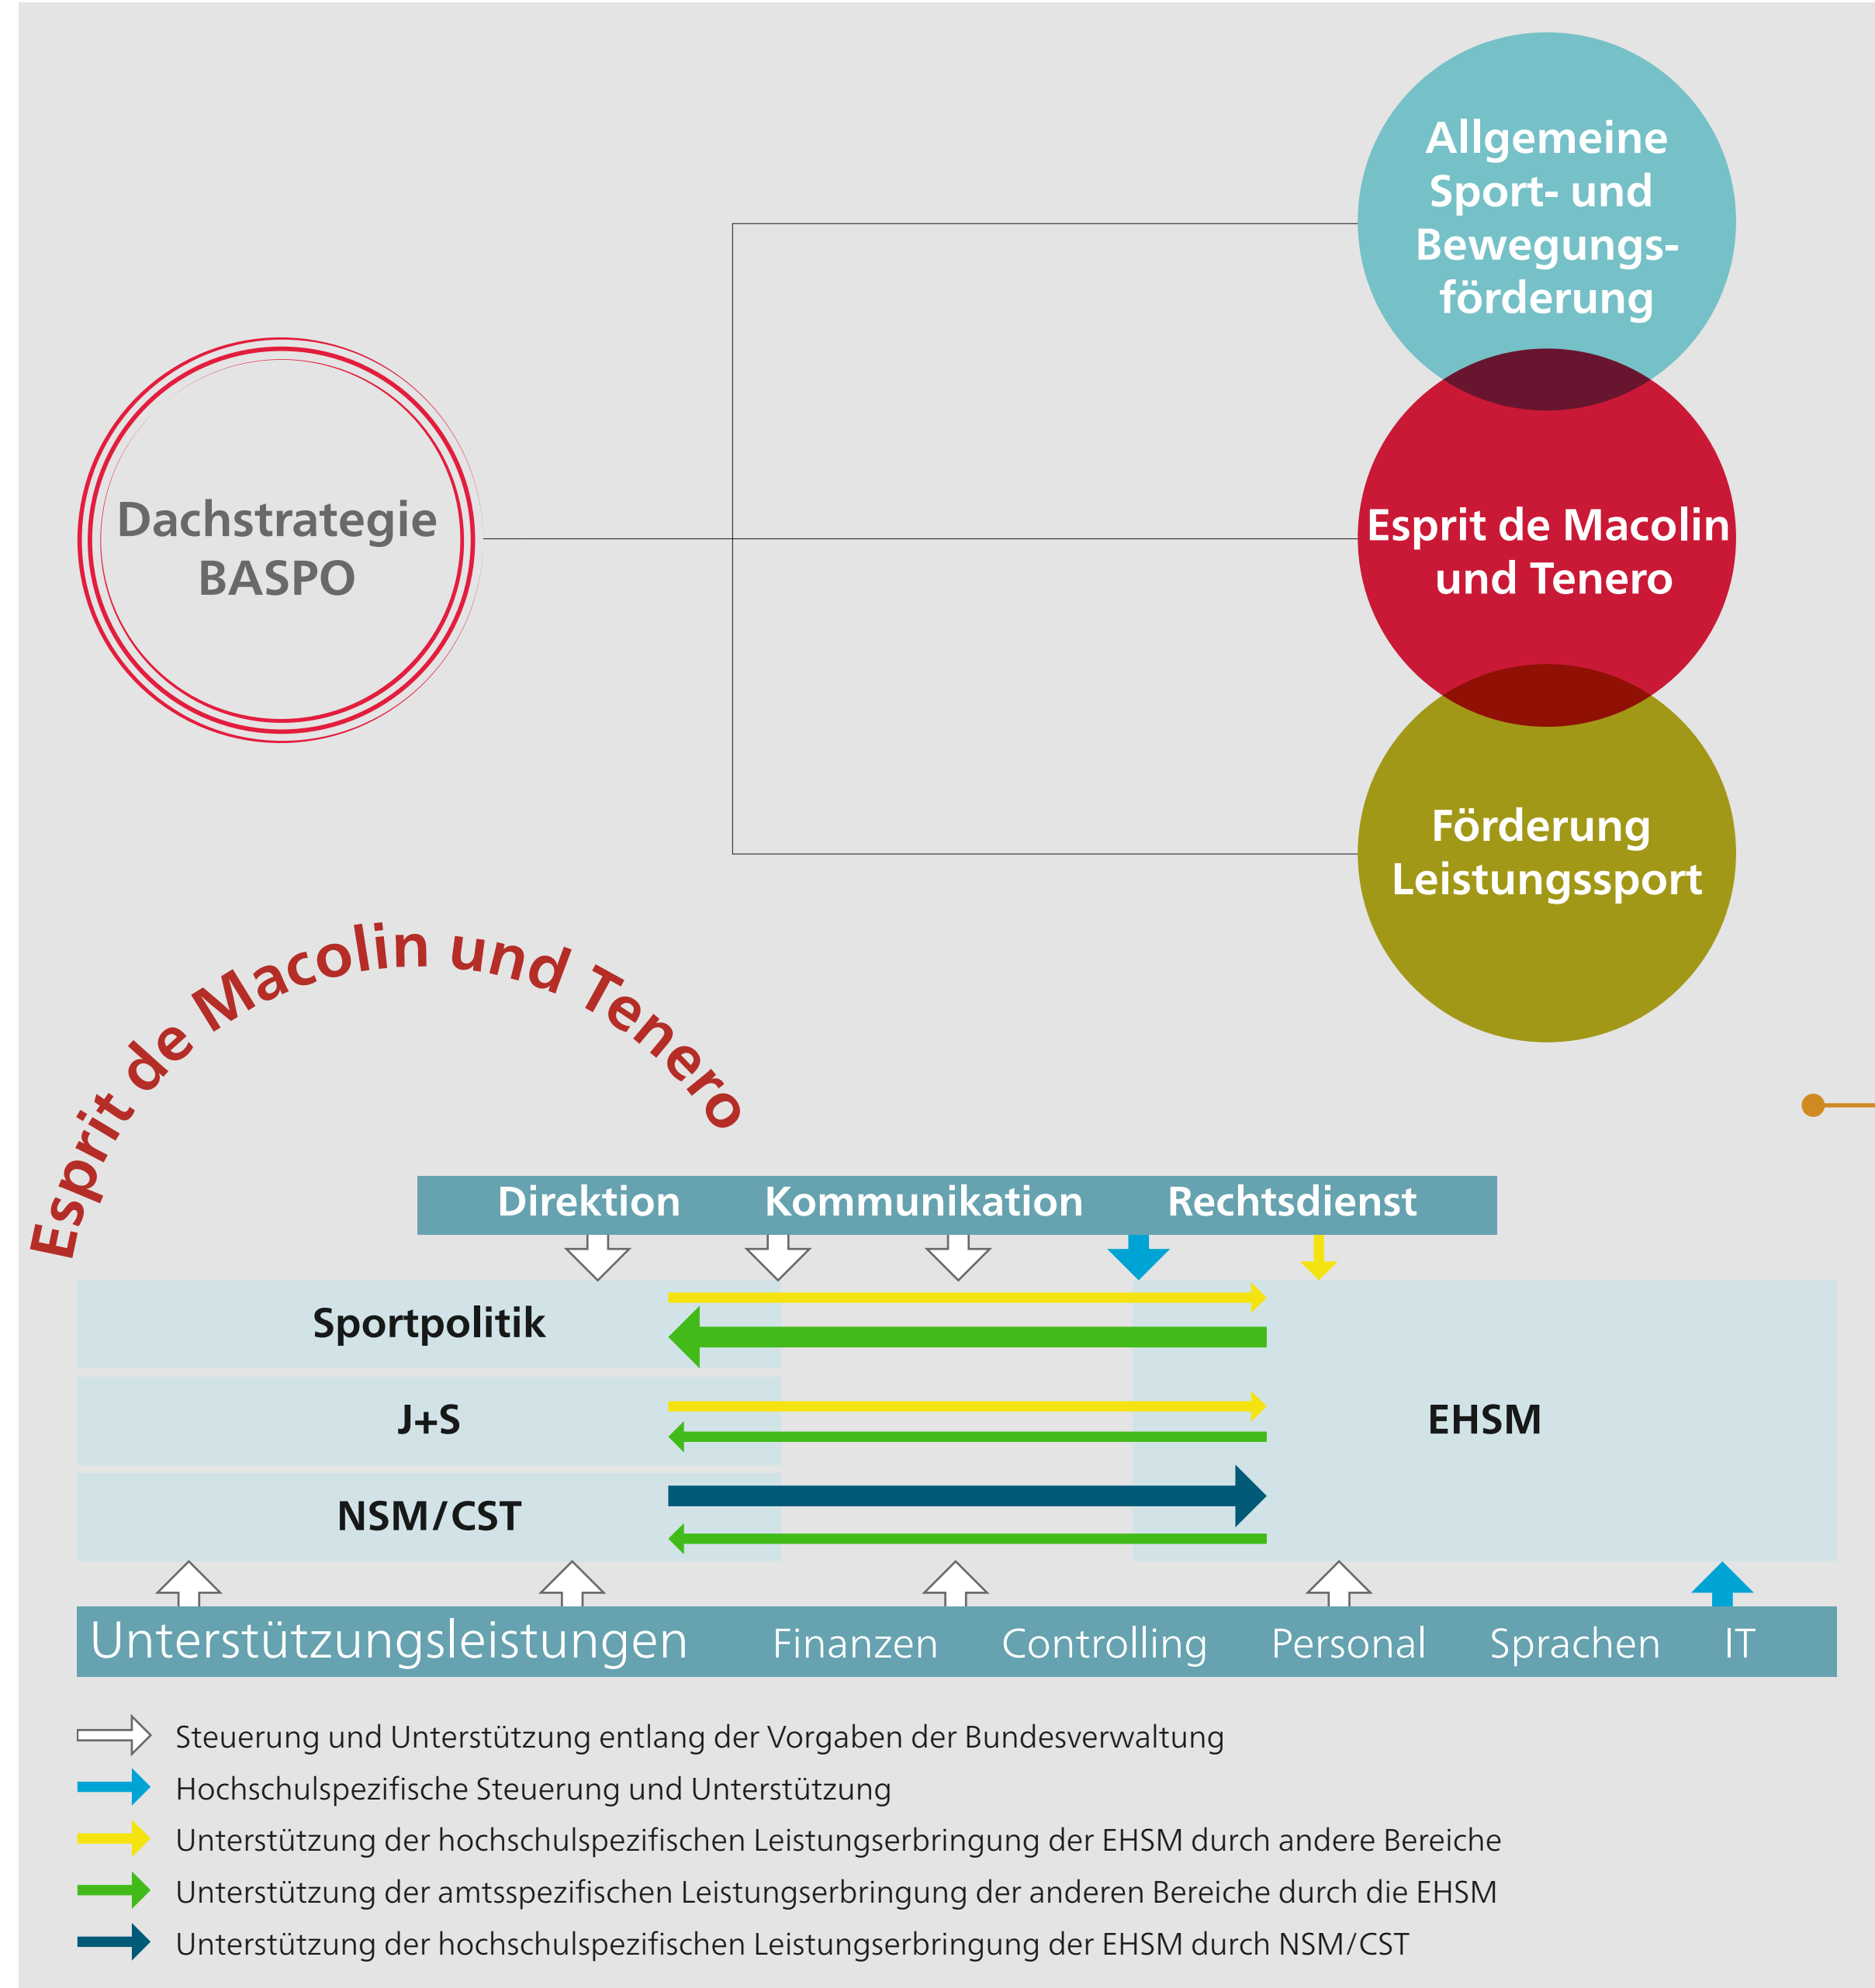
Dachstrategie BASPO

Allgemeine Sport- und Bewegungsförderung

Esprit de Macolin und Tenero

Förderung Leistungssport

Esprit de Macolin und Tenero

Direktion Kommunikation Rechtsdienst

Sportpolitik

J+S

NSM/CST

EHSM

Unterstützungsleistungen Finanzen Controlling Personal Sprachen IT

Steuerung und Unterstützung entlang der Vorgaben der Bundesverwaltung
Hochschulspezifische Steuerung und Unterstützung
Unterstützung der hochschulspezifischen Leistungserbringung der EHSM durch andere Bereiche
Unterstützung der amtsspezifischen Leistungserbringung der anderen Bereiche durch die EHSM
Unterstützung der hochschulspezifischen Leistungserbringung der EHSM durch NSM/CST